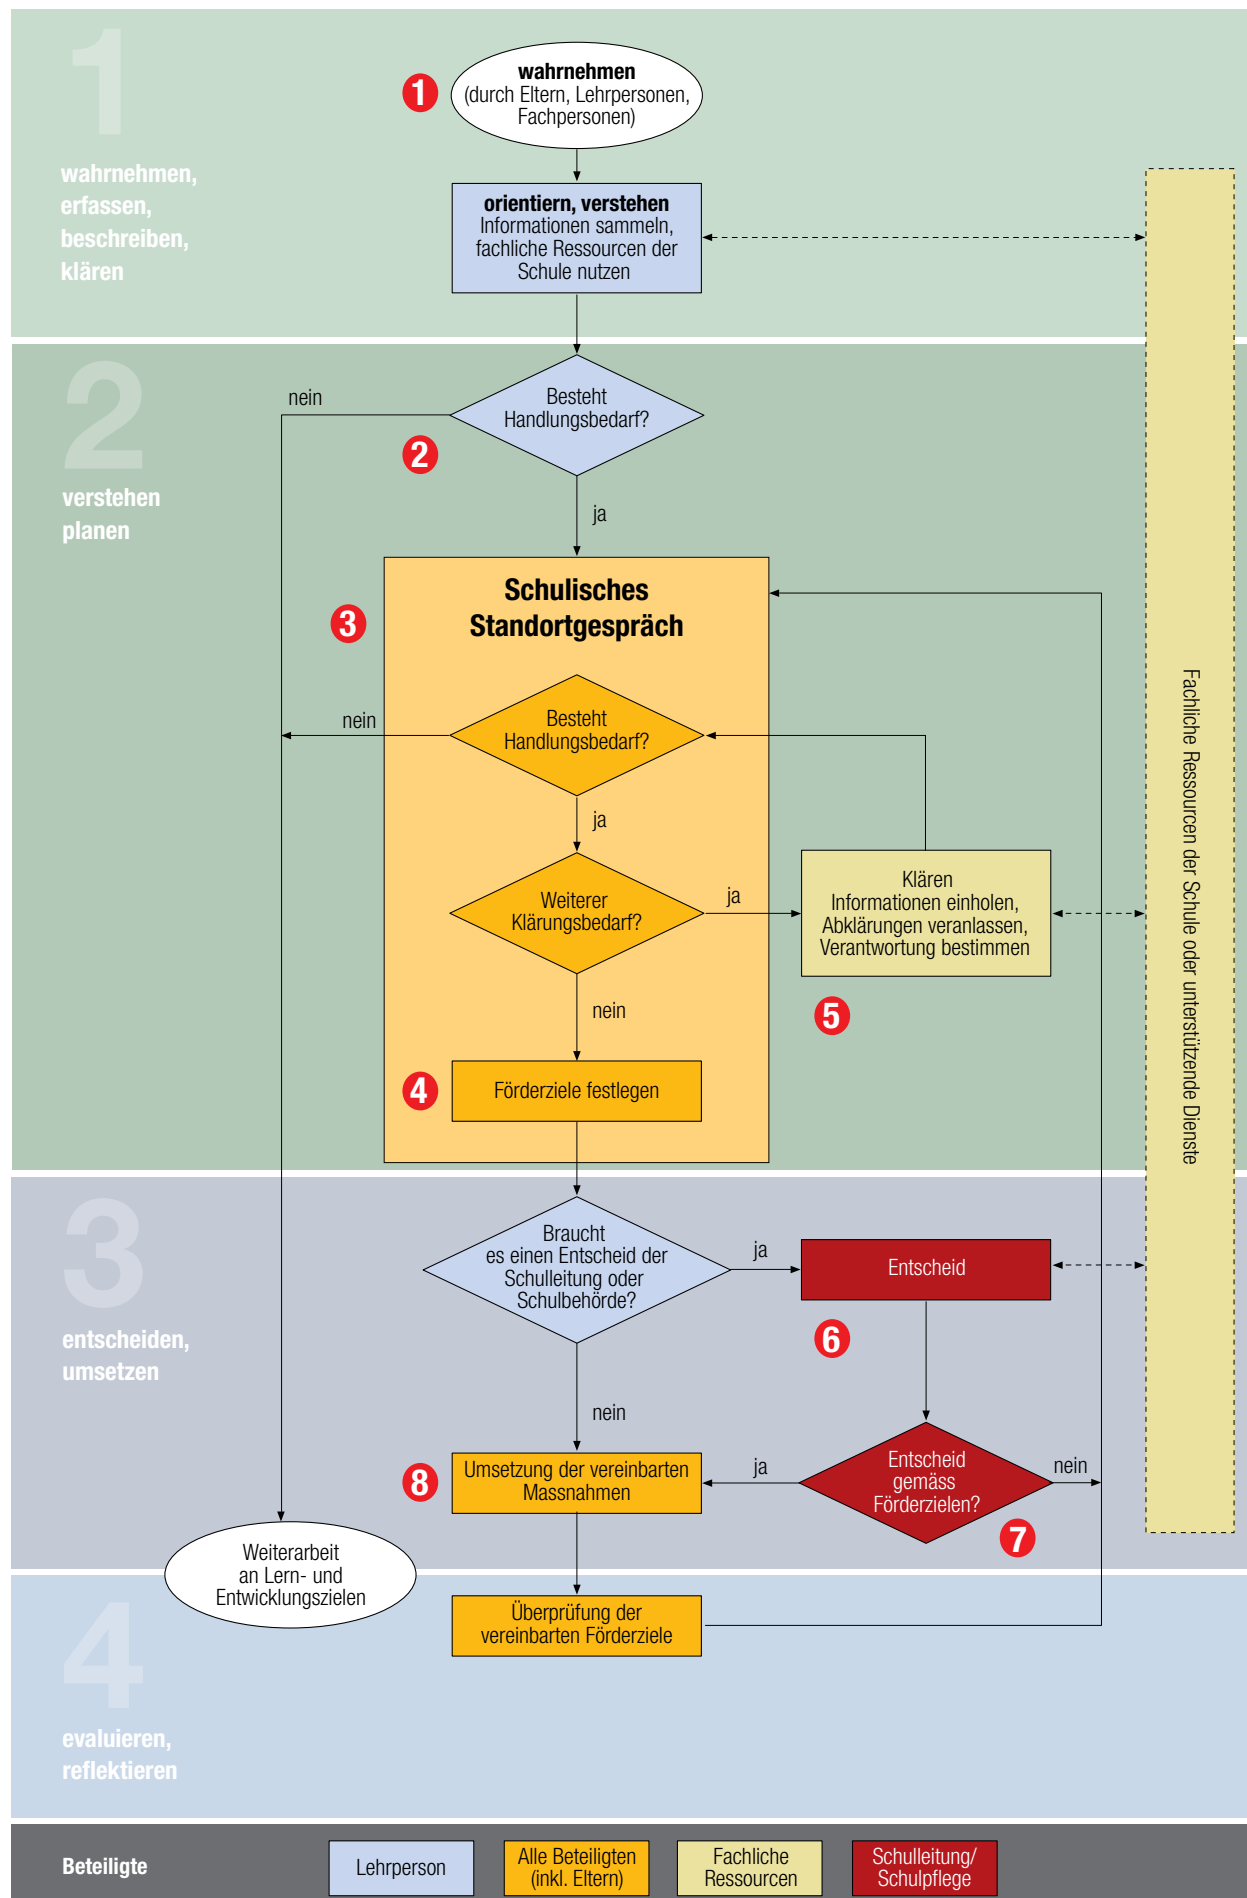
1

wahrnehmen, erfassen, beschreiben, klären

1 **wahrnehmen** (durch Eltern, Lehrpersonen, Fachpersonen)

**orientiern, verstehen** Informationen sammeln, fachliche Ressourcen der Schule nutzen

2

verstehen planen

nein

Besteht Handlungsbedarf?

2

ja

3

**Schulisches Standortgespräch**

nein

Besteht Handlungsbedarf?

ja

Weiterer Klärungsbedarf?

ja

Klären Informationen einholen, Abklärungen veranlassen, Verantwortung bestimmen

5

nein

4 Förderziele festlegen

Fachliche Ressourcen der Schule oder unterstützende Dienste

3

entscheiden, umsetzen

Braucht es einen Entscheid der Schulleitung oder Schulbehörde?

ja

Entscheid

6

nein

8 Umsetzung der vereinbarten Massnahmen

ja

Entscheid gemäss Förderzielen?

nein

7

Weiterarbeit an Lern- und Entwicklungszielen

Überprüfung der vereinbarten Förderziele

4

evaluieren, reflektieren

Beteiligte

Lehrperson

Alle Beteiligten (inkl. Eltern)

Fachliche Ressourcen

Schulleitung/ Schulpflege